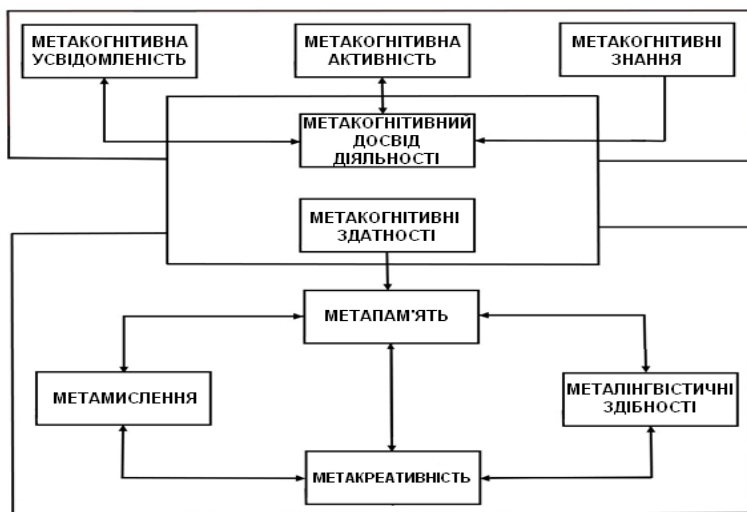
МЕТАКОГНІТИВНА УСВІДОМЛЕНІСТЬ

МЕТАКОГНІТИВНА АКТИВНІСТЬ

МЕТАКОГНІТИВНІ ЗНАННЯ

МЕТАКОГНІТИВНИЙ ДОСВІД ДІЯЛЬНОСТІ

МЕТАКОГНІТИВНІ ЗДАТНОСТІ

МЕТАПАМ'ЯТЬ

МЕТАМИСЛЕННЯ

МЕТАЛІНГВІСТИЧНІ ЗДІБНОСТІ

МЕТАКРЕАТИВНІСТЬ